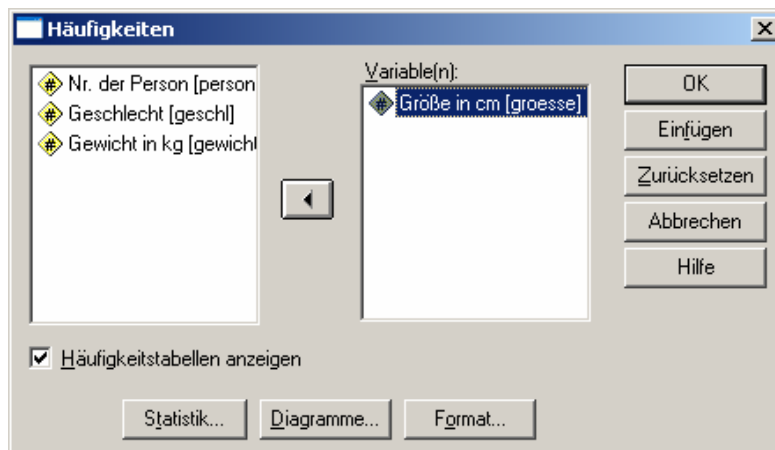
Häufigkeiten

Nr. der Person [person
Geschlecht [geschl]
Gewicht in kg [gewicht

Variable(n):
Größe in cm [groesse]

OK
Einfügen
Zurücksetzen
Abbrechen
Hilfe

Häufigkeitstabellen anzeigen

Statistik...
Diagramme...
Format...